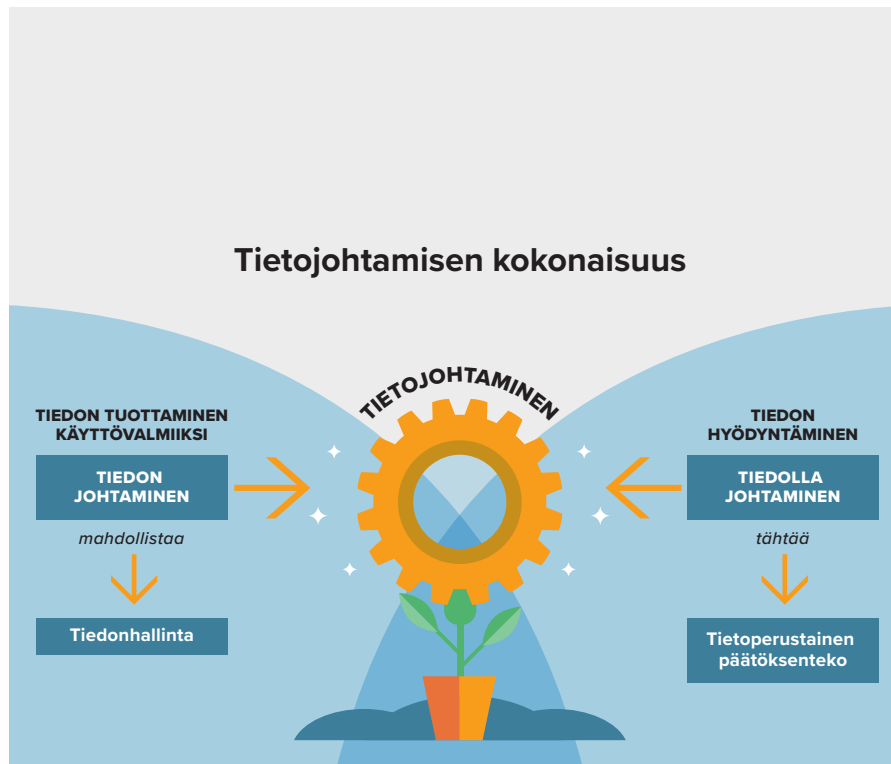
Tietojohtamisen kokonaisuus

TIETOJOHTAMINEN

TIEDON TUOTTAMINEN KÄYTTÖVALMIIKSI

TIEDON JOHTAMINEN

mahdollistaa

Tiedonhallinta

TIEDON HYÖDYNTÄMINEN

TIEDOLLA JOHTAMINEN

tähtää

Tietoperustainen päätöksenteko